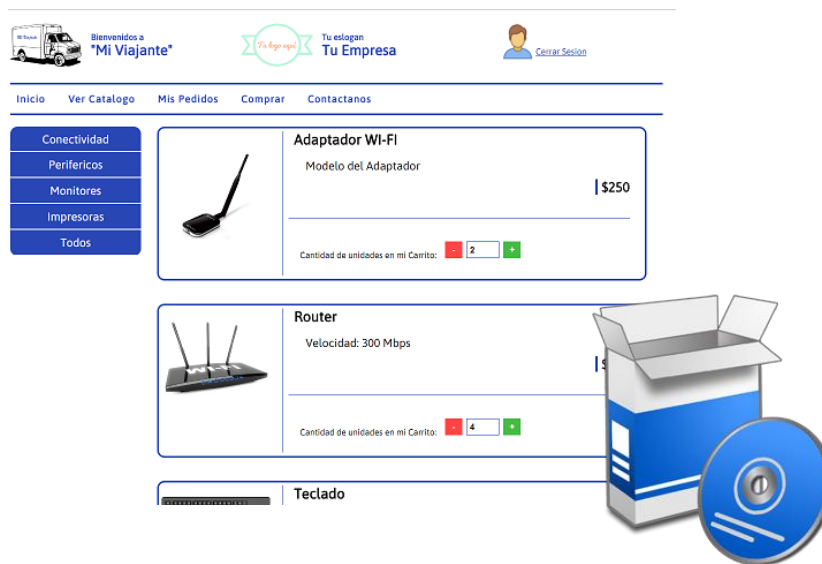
Mi Viajante

Bienvenidos a
"Mi Viajante"

Tu logo aquí

Tu eslogan
Tu Empresa

Cerrar Sesion

Inicio Ver Catalogo Mis Pedidos Comprar Contactanos

Conectividad
Perifericos
Monitores
Impresoras
Todos

Adaptador WI-FI

Modelo del Adaptador

$250

Cantidad de unidades en mi Carrito: - 2 +

Router

Velocidad: 300 Mbps

$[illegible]

Cantidad de unidades en mi Carrito: - 4 +

Teclado